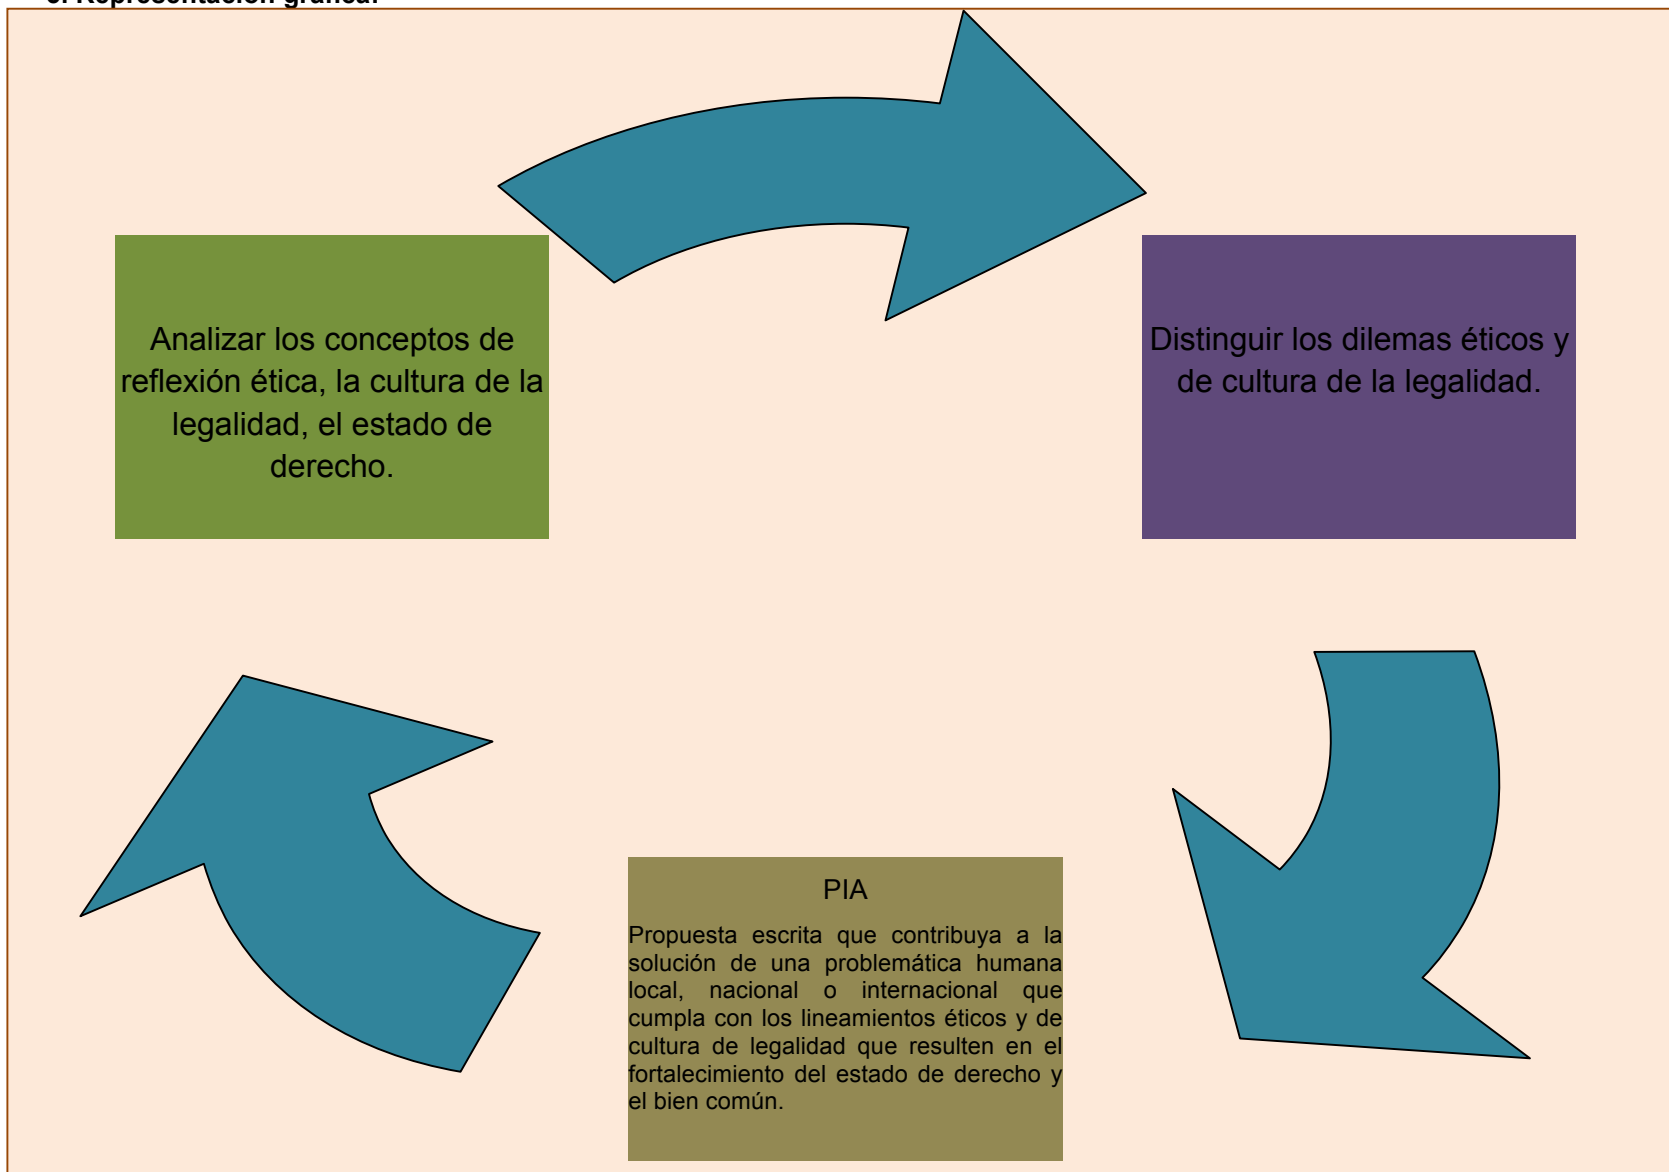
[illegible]

Analizar los conceptos de reflexión ética, la cultura de la legalidad, el estado de derecho.

Distinguir los dilemas éticos y de cultura de la legalidad.

PIA

Propuesta escrita que contribuya a la solución de una problemática humana local, nacional o internacional que cumpla con los lineamientos éticos y de cultura de legalidad que resulten en el fortalecimiento del estado de derecho y el bien común.